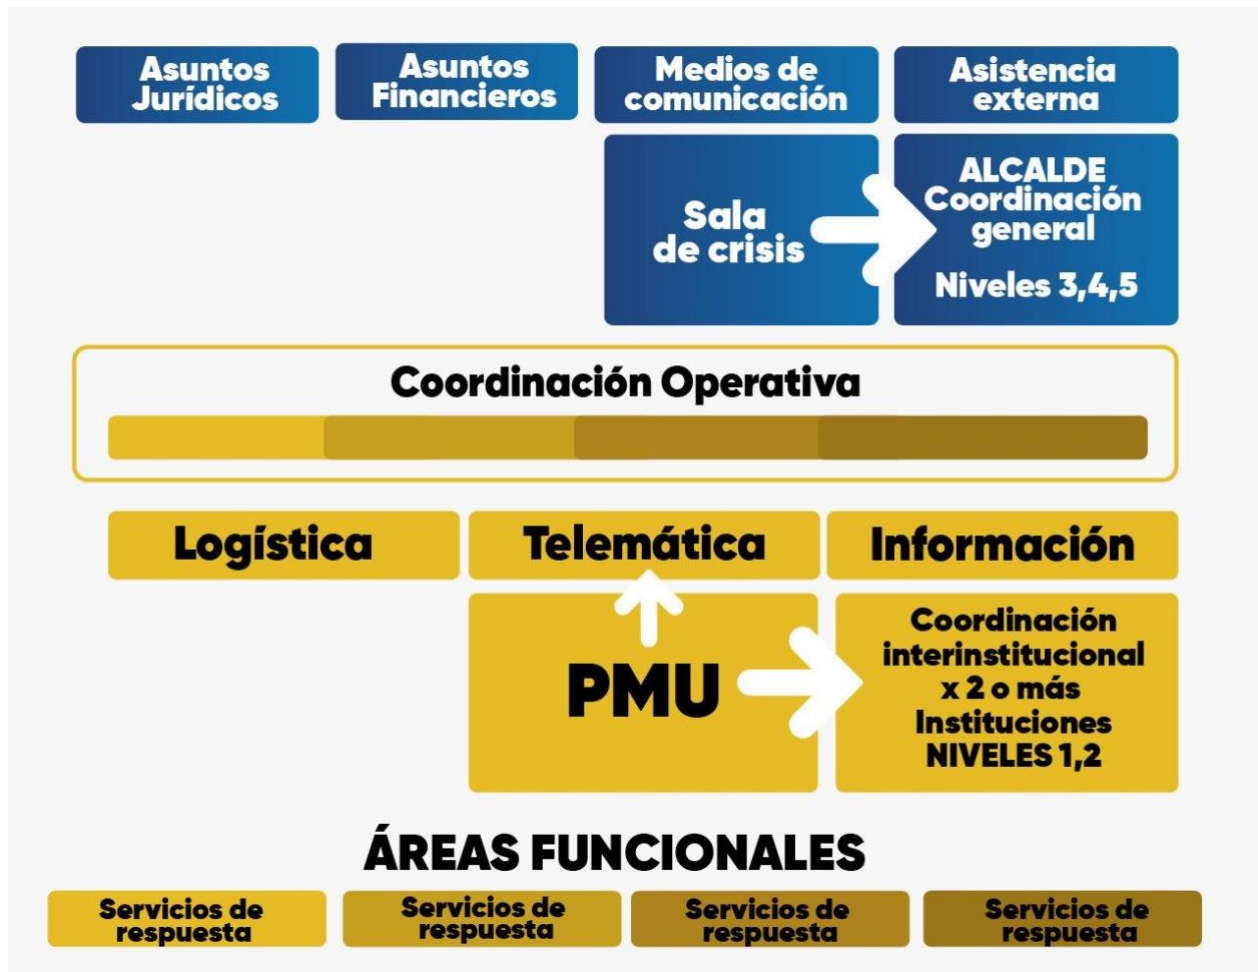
Asuntos Jurídicos

Asuntos Financieros

Medios de comunicación

Asistencia externa

Sala de crisis

ALCALDE Coordinación general

Niveles 3,4,5

Coordinación Operativa

Logística

Telemática

Información

PMU

Coordinación interinstitucional x 2 o más Instituciones NIVELES 1,2

ÁREAS FUNCIONALES

Servicios de respuesta

Servicios de respuesta

Servicios de respuesta

Servicios de respuesta